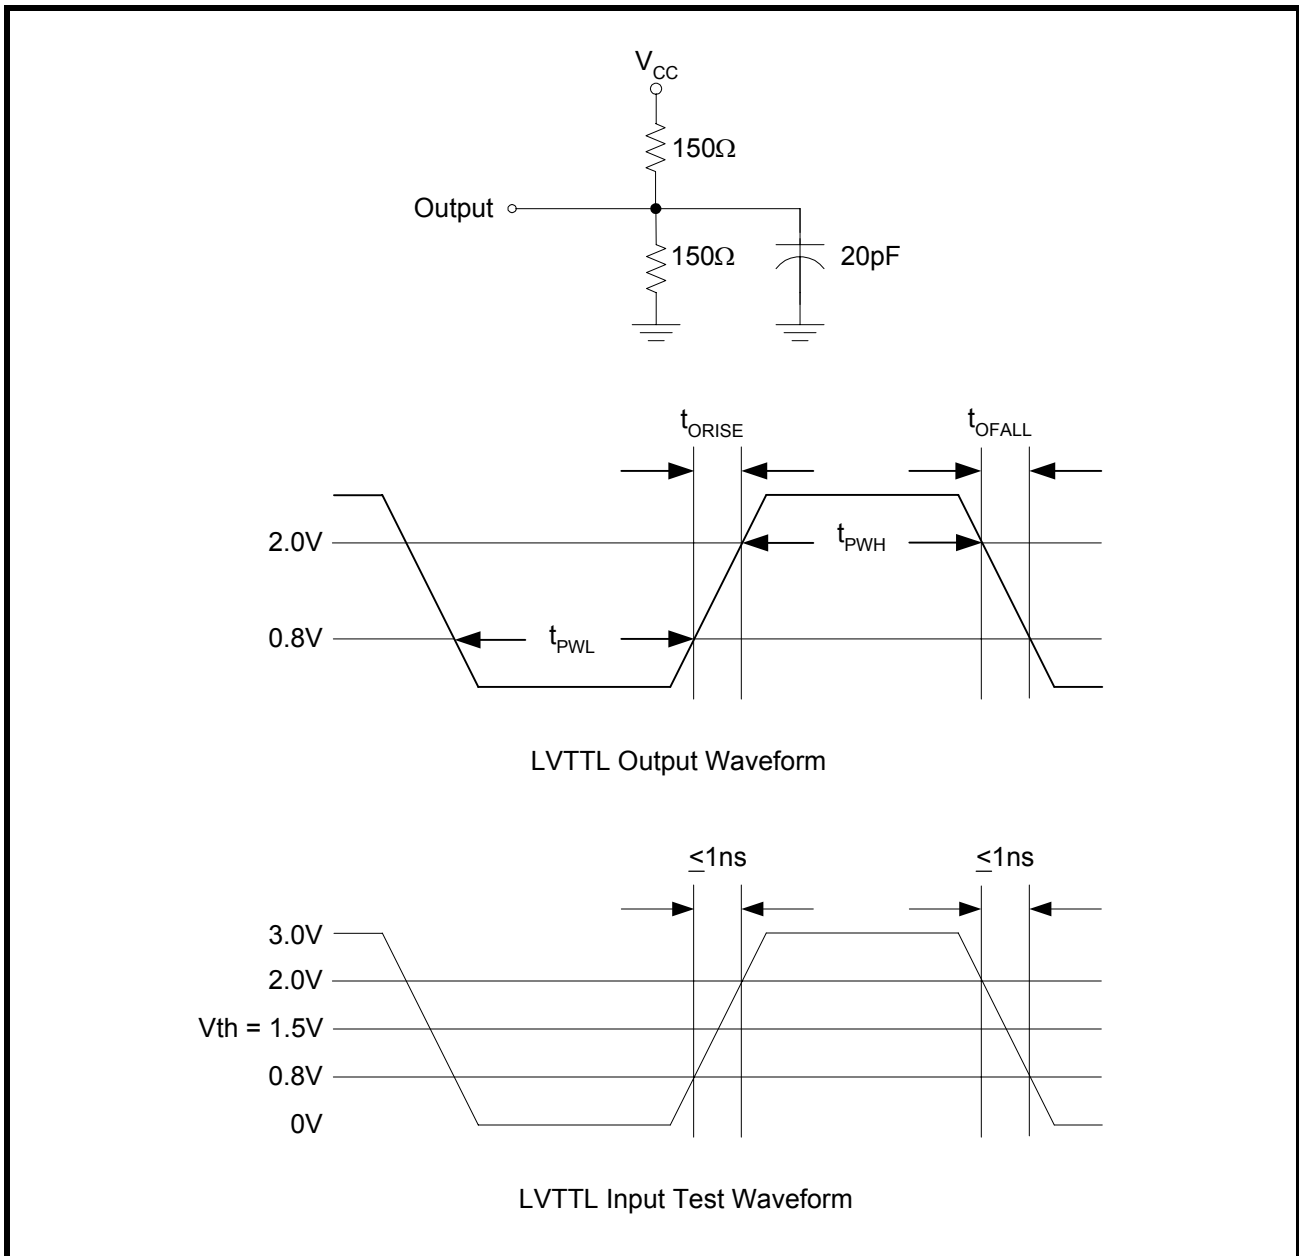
$V_{CC}$

150Ω

Output

150Ω

20pF

$t_{ORISE}$

$t_{OFALL}$

2.0V

$t_{PWH}$

0.8V

$t_{PWL}$

LVTTL Output Waveform

$\leq$1ns

$\leq$1ns

3.0V

2.0V

Vth = 1.5V

0.8V

0V

LVTTL Input Test Waveform